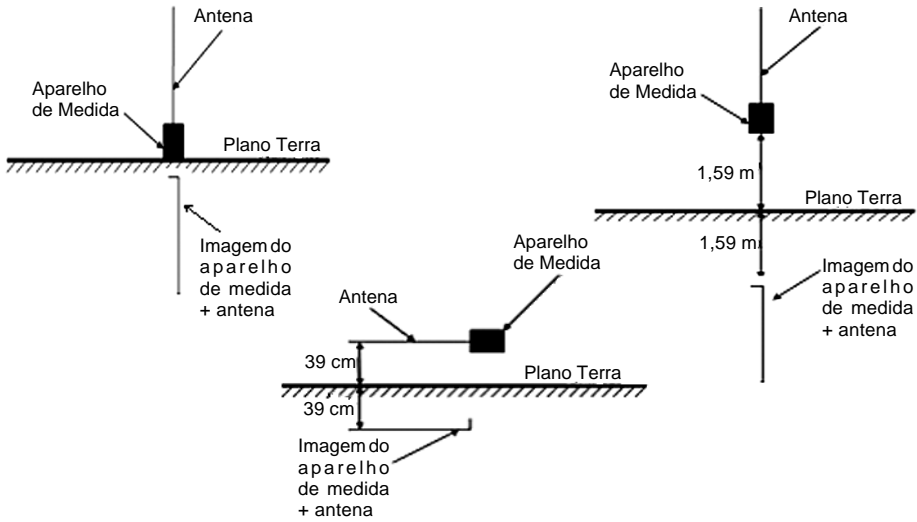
Antena

Aparelho de Medida

Plano Terra

Imagem do aparelho de medida + antena

Antena

Aparelho de Medida

1,59 m

Plano Terra

1,59 m

Imagem do aparelho de medida + antena

Aparelho de Medida

Antena

39 cm

Plano Terra

39 cm

Imagem do aparelho de medida + antena